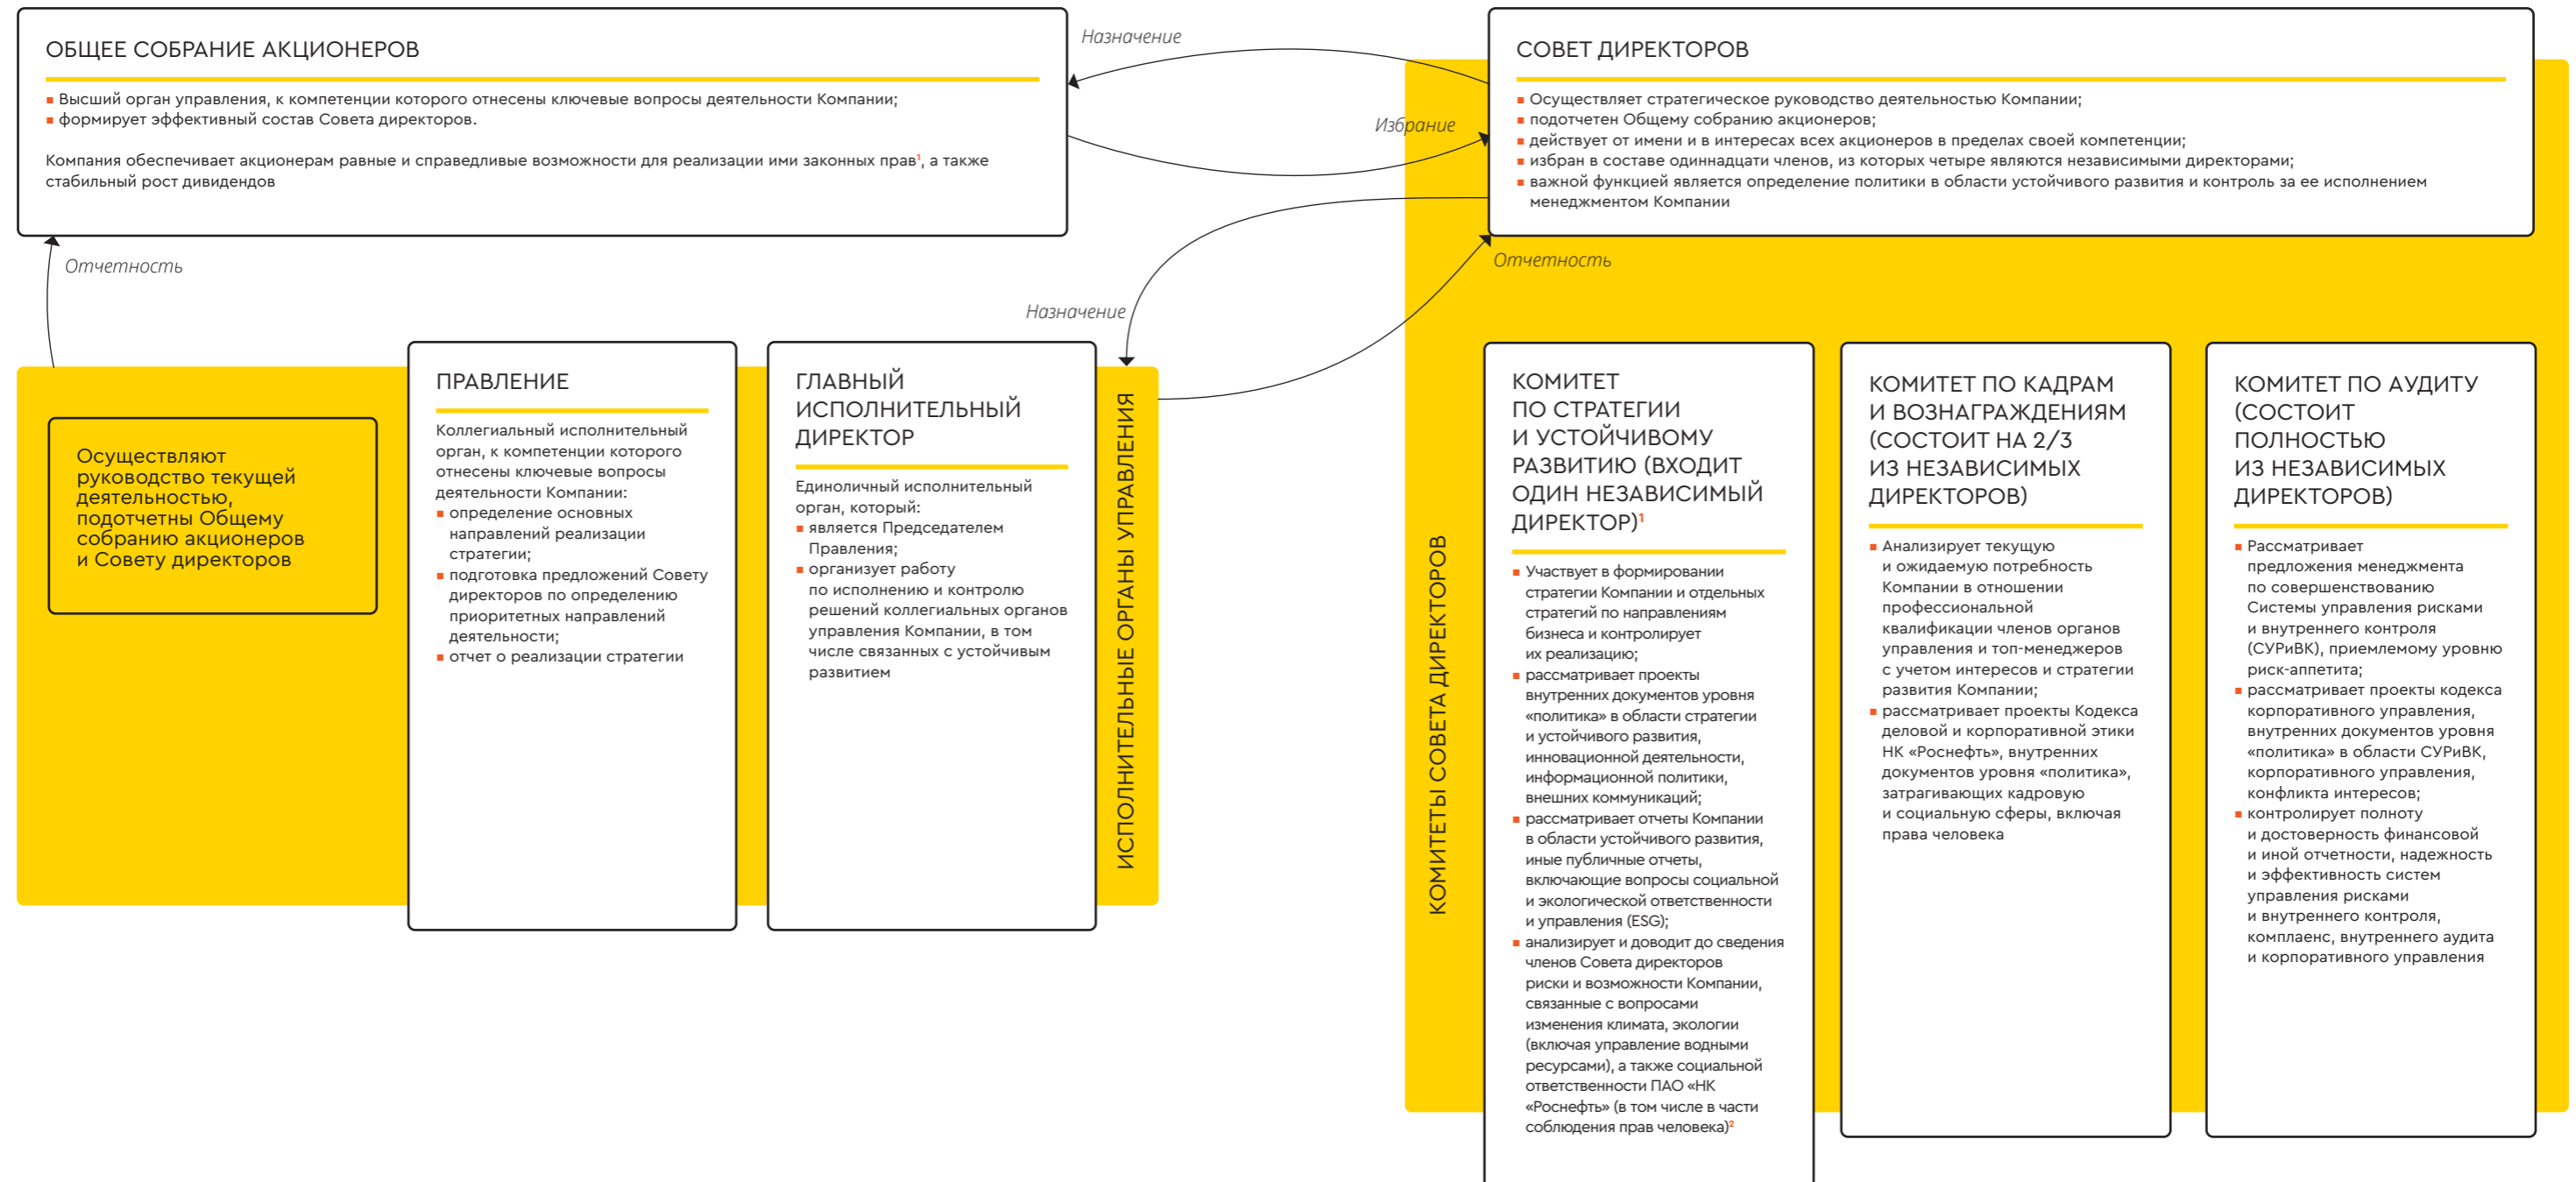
ОБЩЕЕ СОБРАНИЕ АКЦИОНЕРОВ

■ Высший орган управления, к компетенции которого отнесены ключевые вопросы деятельности Компании;
■ формирует эффективный состав Совета директоров.

Компания обеспечивает акционерам равные и справедливые возможности для реализации ими законных прав$^1$, а также стабильный рост дивидендов

Назначение

Избрание

СОВЕТ ДИРЕКТОРОВ

■ Осуществляет стратегическое руководство деятельностью Компании;
■ подотчетен Общему собранию акционеров;
■ действует от имени и в интересах всех акционеров в пределах своей компетенции;
■ избран в составе одиннадцати членов, из которых четыре являются независимыми директорами;
■ важной функцией является определение политики в области устойчивого развития и контроль за ее исполнением менеджментом Компании

Отчетность

Отчетность

Назначение

Осуществляют руководство текущей деятельностью, подотчетны Общему собранию акционеров и Совету директоров

ПРАВЛЕНИЕ

Коллегиальный исполнительный орган, к компетенции которого отнесены ключевые вопросы деятельности Компании:
■ определение основных направлений реализации стратегии;
■ подготовка предложений Совету директоров по определению приоритетных направлений деятельности;
■ отчет о реализации стратегии

ГЛАВНЫЙ ИСПОЛНИТЕЛЬНЫЙ ДИРЕКТОР

Единоличный исполнительный орган, который:
■ является Председателем Правления;
■ организует работу по исполнению и контролю решений коллегиальных органов управления Компании, в том числе связанных с устойчивым развитием

ИСПОЛНИТЕЛЬНЫЕ ОРГАНЫ УПРАВЛЕНИЯ

КОМИТЕТЫ СОВЕТА ДИРЕКТОРОВ

КОМИТЕТ ПО СТРАТЕГИИ И УСТОЙЧИВОМУ РАЗВИТИЮ (ВХОДИТ ОДИН НЕЗАВИСИМЫЙ ДИРЕКТОР)$^1$

■ Участвует в формировании стратегии Компании и отдельных стратегий по направлениям бизнеса и контролирует их реализацию;
■ рассматривает проекты внутренних документов уровня «политика» в области стратегии и устойчивого развития, инновационной деятельности, информационной политики, внешних коммуникаций;
■ рассматривает отчеты Компании в области устойчивого развития, иные публичные отчеты, включающие вопросы социальной и экологической ответственности и управления (ESG);
■ анализирует и доводит до сведения членов Совета директоров риски и возможности Компании, связанные с вопросами изменения климата, экологии (включая управление водными ресурсами), а также социальной ответственности ПАО «НК «Роснефть» (в том числе в части соблюдения прав человека)$^2$

КОМИТЕТ ПО КАДРАМ И ВОЗНАГРАЖДЕНИЯМ (СОСТОИТ НА 2/3 ИЗ НЕЗАВИСИМЫХ ДИРЕКТОРОВ)

■ Анализирует текущую и ожидаемую потребность Компании в отношении профессиональной квалификации членов органов управления и топ-менеджеров с учетом интересов и стратегии развития Компании;
■ рассматривает проекты Кодекса деловой и корпоративной этики НК «Роснефть», внутренних документов уровня «политика», затрагивающих кадровую и социальную сферы, включая права человека

КОМИТЕТ ПО АУДИТУ (СОСТОИТ ПОЛНОСТЬЮ ИЗ НЕЗАВИСИМЫХ ДИРЕКТОРОВ)

■ Рассматривает предложения менеджмента по совершенствованию Системы управления рисками и внутреннего контроля (СУРиВК), приемлемому уровню риск-аппетита;
■ рассматривает проекты кодекса корпоративного управления, внутренних документов уровня «политика» в области СУРиВК, корпоративного управления, конфликта интересов;
■ контролирует полноту и достоверность финансовой и иной отчетности, надежность и эффективность систем управления рисками и внутреннего контроля, комплаенс, внутреннего аудита и корпоративного управления